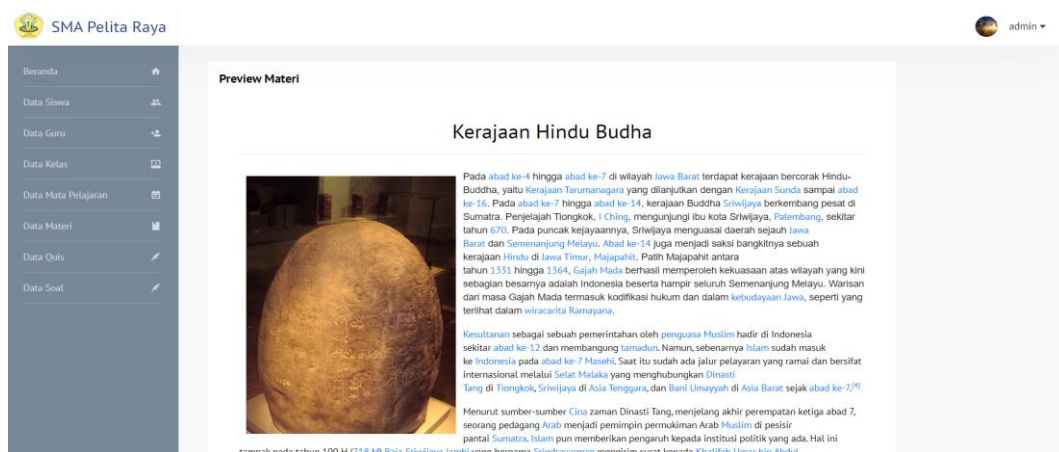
SMA Pelita Raya

admin ▾

Beranda

Data Siswa

Data Guru

Data Kelas

Data Mata Pelajaran

Data Materi

Data Quis

Data Soal

Preview Materi

Kerajaan Hindu Budha

Pada abad ke-4 hingga abad ke-7 di wilayah Jawa Barat terdapat kerajaan bercorak Hindu-Buddha, yaitu Kerajaan Tarumanagara yang dilanjutkan dengan Kerajaan Sunda sampai abad ke-16. Pada abad ke-7 hingga abad ke-14, kerajaan Buddha Sriwijaya berkembang pesat di Sumatra. Penjelajah Tiongkok, I Ching, mengunjungi ibu kota Sriwijaya, Palembang, sekitar tahun 670. Pada puncak kejayaannya, Sriwijaya menguasai daerah sejauh Jawa Barat dan Semenanjung Melayu. Abad ke-14 juga menjadi saksi bangkitnya sebuah kerajaan Hindu di Jawa Timur, Majapahit. Patih Majapahit antara tahun 1331 hingga 1364, Gajah Mada berhasil memperoleh kekuasaan atas wilayah yang kini sebagian besarnya adalah Indonesia beserta hampir seluruh Semenanjung Melayu. Warisan dari masa Gajah Mada termasuk kodifikasi hukum dan dalam kebudayaan Jawa, seperti yang terlihat dalam wiracarita Ramayana.

Kesultanan sebagai sebuah pemerintahan oleh penguasa Muslim hadir di Indonesia sekitar abad ke-12 dan membangung tamadun. Namun, sebenarnya Islam sudah masuk ke Indonesia pada abad ke-7 Masehi. Saat itu sudah ada jalur pelayaran yang ramai dan bersifat internasional melalui Selat Malaka yang menghubungkan Dinasti Tang di Tiongkok, Sriwijaya di Asia Tenggara, dan Bani Umayyah di Asia Barat sejak abad ke-7.$^{[9]}$

Menurut sumber-sumber Cina zaman Dinasti Tang, menjelang akhir perempatan ketiga abad 7, seorang pedagang Arab menjadi pemimpin permukiman Arab Muslim di pesisir pantai Sumatra. Islam pun memberikan pengaruh kepada institusi politik yang ada. Hal ini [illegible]